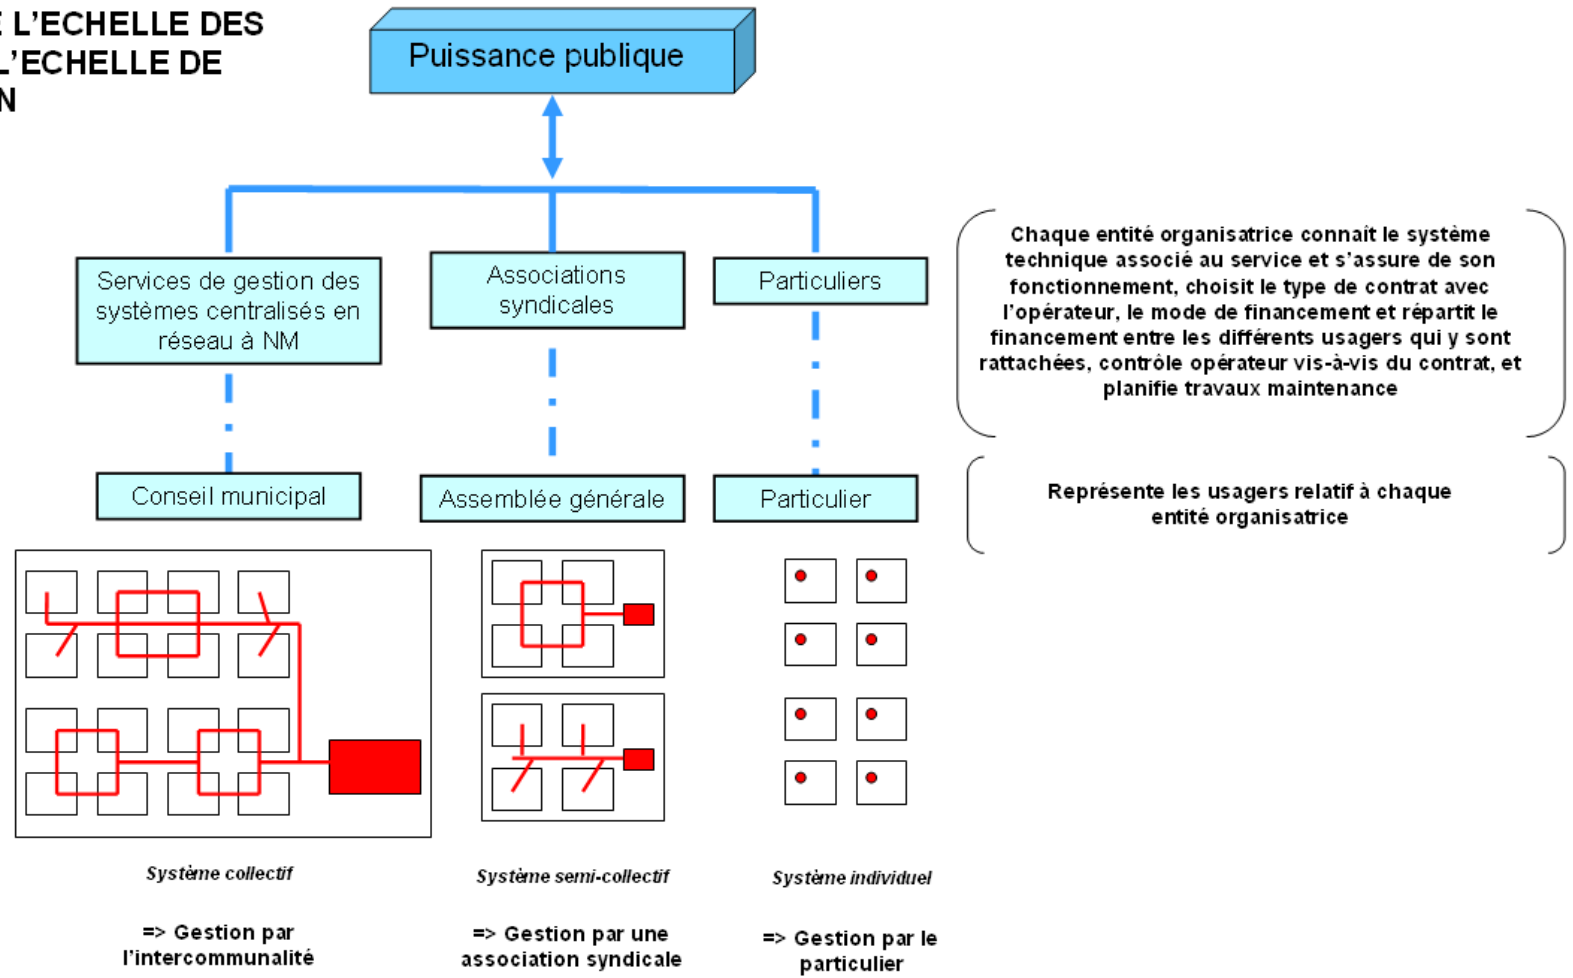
E L'ECHELLE DES
L'ECHELLE DE
N

Puissance publique

Services de gestion des systèmes centralisés en réseau à NM

Associations syndicales

Particuliers

Chaque entité organisatrice connait le système technique associé au service et s'assure de son fonctionnement, choisit le type de contrat avec l'opérateur, le mode de financement et répartit le financement entre les différents usagers qui y sont rattachées, contrôle opérateur vis-à-vis du contrat, et planifie travaux maintenance

Conseil municipal

Assemblée générale

Particulier

Représente les usagers relatif à chaque entité organisatrice

Système collectif

=> Gestion par l'intercommunalité

Système semi-collectif

=> Gestion par une association syndicale

Système individuel

=> Gestion par le particulier